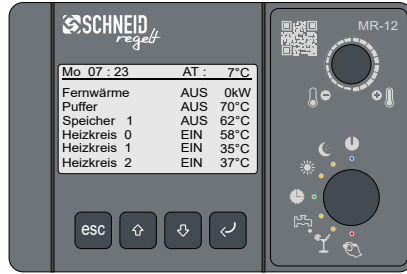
SCHNEID regelt

MR-12

| Mo 07 : 23 | AT : | 7°C |
|---|---|---|
| Fernwärme | AUS | 0kW |
| Puffer | AUS | 70°C |
| Speicher 1 | AUS | 62°C |
| Heizkreis 0 | EIN | 58°C |
| Heizkreis 1 | EIN | 35°C |
| Heizkreis 2 | EIN | 37°C |

esc